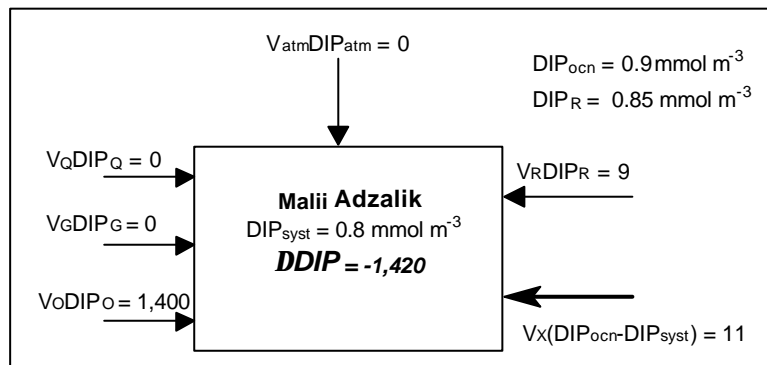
$V_{atm}DIP_{atm} = 0$

$DIP_{ocn} = 0.9$ mmol $m^{-3}$

$DIP_{R} = 0.85$ mmol $m^{-3}$

$V_{Q}DIP_{Q} = 0$

$V_{R}DIP_{R} = 9$

Malii Adzalik

$DIP_{syst} = 0.8$ mmol $m^{-3}$

$V_{G}DIP_{G} = 0$

*DDIP = -1,420*

$V_{O}DIP_{O} = 1,400$

$V_{X}(DIP_{ocn}-DIP_{syst}) = 11$